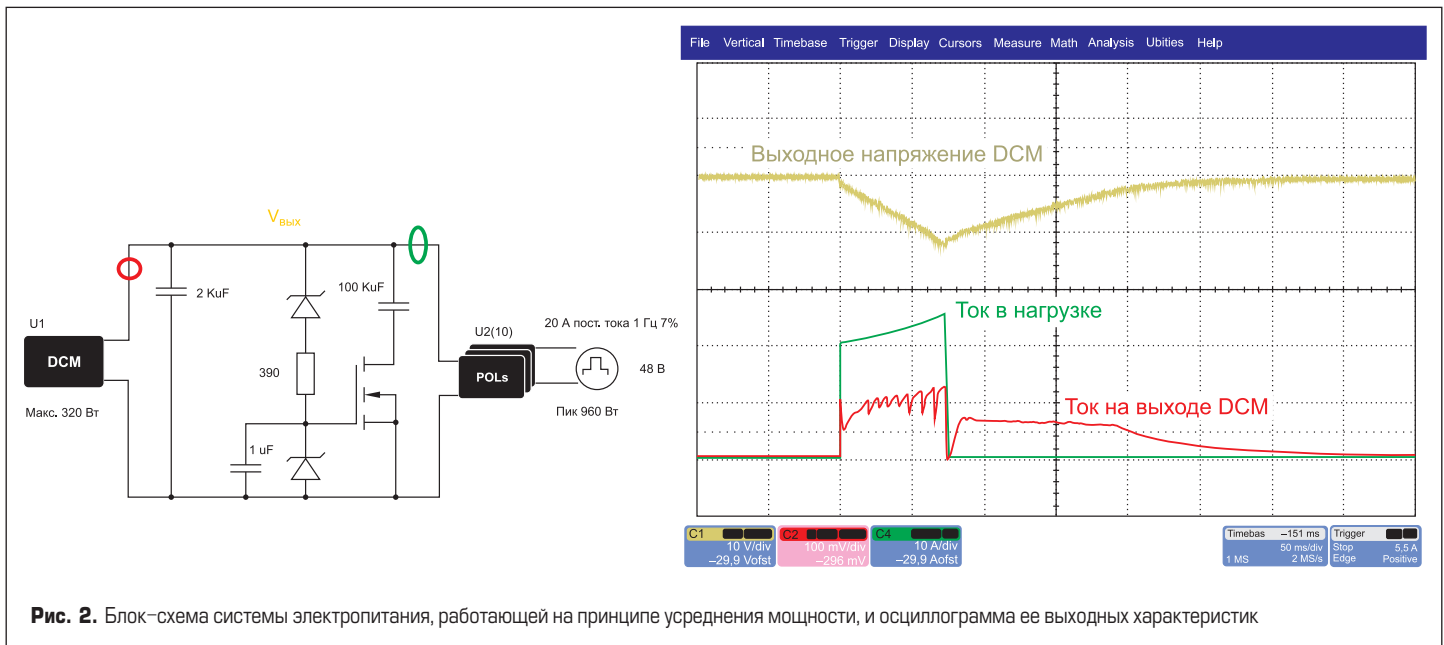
$V_{вых}$

2 KuF

100 KuF

U1

DCM

Макс. 320 Вт

390

1 uF

U2(10)

POLs

20 А пост. тока 1 Гц 7%

48 В

Пик 960 Вт

File Vertical Timebase Trigger Display Cursors Measure Math Analysis Ubities Help

Выходное напряжение DCM

Ток в нагрузке

Ток на выходе DCM

| C1 | C2 | C4 |
|---|---|---|
| 10 V/div | 100 mV/div | 10 A/div |
| –29,9 Vofst | –296 mV | –29,9 Aofst |

Timebas –151 ms
50 ms/div
1 MS 2 MS/s

Trigger
Stop 5,5 A
Edge Positive

**Рис. 2.** Блок-схема системы электропитания, работающей на принципе усреднения мощности, и осциллограмма ее выходных характеристик